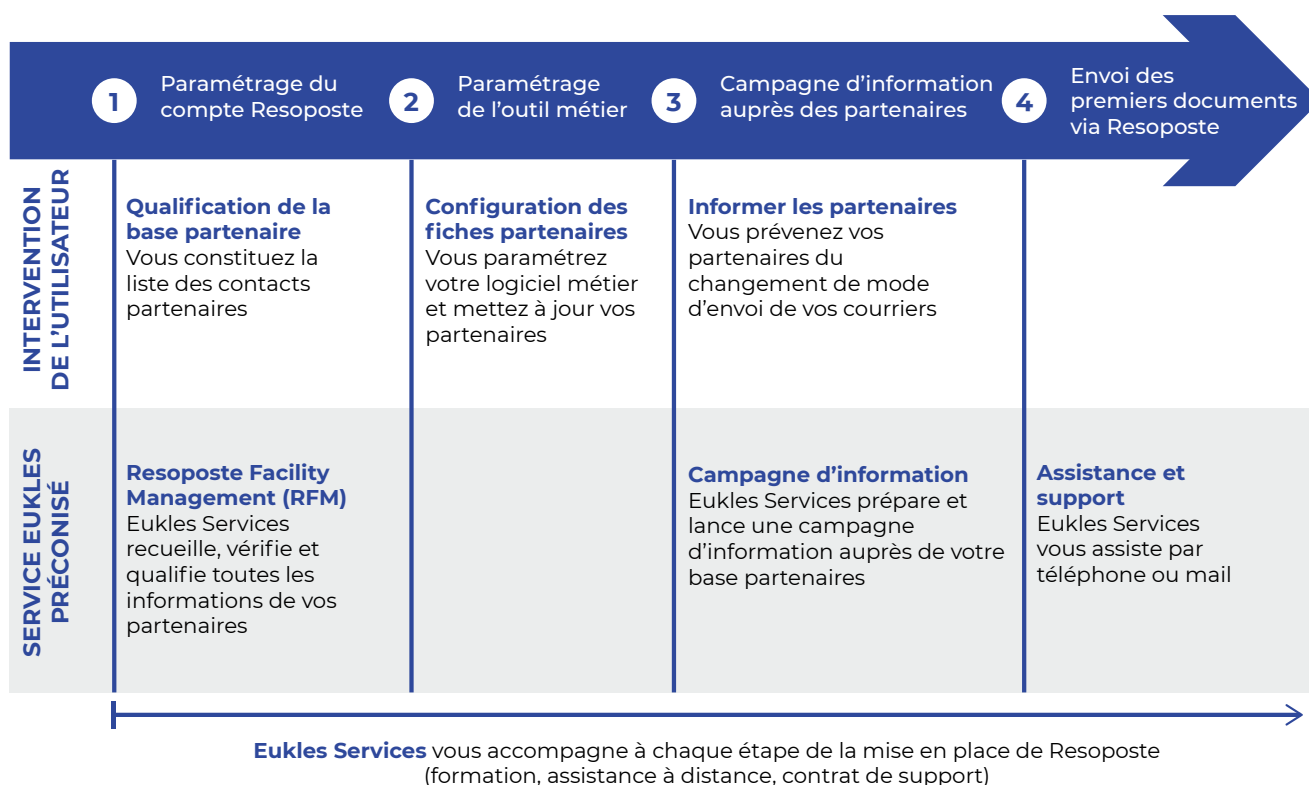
1 Paramétrage du compte Resoposte

2 Paramétrage de l'outil métier

3 Campagne d'information auprès des partenaires

4 Envoi des premiers documents via Resoposte

INTERVENTION DE L'UTILISATEUR

Qualification de la base partenaire
Vous constituez la liste des contacts partenaires

Configuration des fiches partenaires
Vous paramétrez votre logiciel métier et mettez à jour vos partenaires

Informer les partenaires
Vous prévenez vos partenaires du changement de mode d'envoi de vos courriers

SERVICE EUKLES PRÉCONISÉ

Resoposte Facility Management (RFM)
Eukles Services recueille, vérifie et qualifie toutes les informations de vos partenaires

Campagne d'information
Eukles Services prépare et lance une campagne d'information auprès de votre base partenaires

Assistance et support
Eukles Services vous assiste par téléphone ou mail

Eukles Services vous accompagne à chaque étape de la mise en place de Resoposte (formation, assistance à distance, contrat de support)